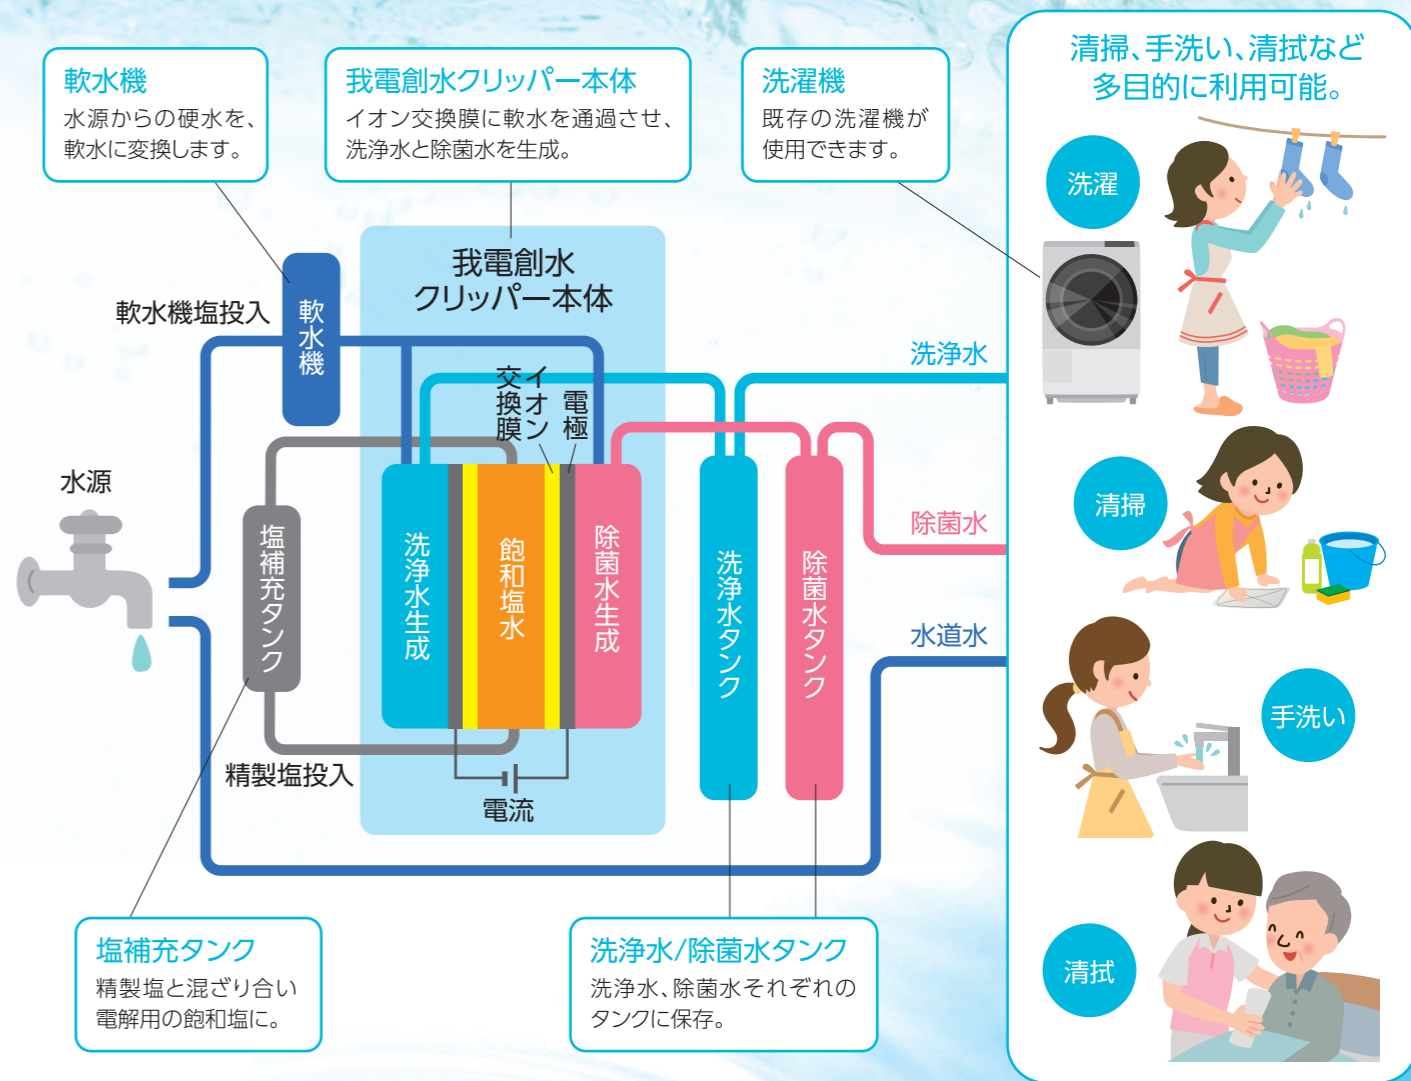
軟水機
水源からの硬水を、軟水に変換します。

我電創水クリッパー本体
イオン交換膜に軟水を通過させ、洗浄水と除菌水を生成。

洗濯機
既存の洗濯機が使用できます。

清掃、手洗い、清拭など多目的に利用可能。

洗濯

我電創水
クリッパー本体

軟水機塩投入

軟水機

洗浄水

イオン交換膜

電極

水源

塩補充タンク

洗浄水生成

飽和塩水

除菌水生成

洗浄水タンク

除菌水タンク

除菌水

清掃

水道水

手洗い

精製塩投入

電流

清拭

塩補充タンク
精製塩と混ざり合い電解用の飽和塩に。

洗浄水/除菌水タンク
洗浄水、除菌水それぞれのタンクに保存。